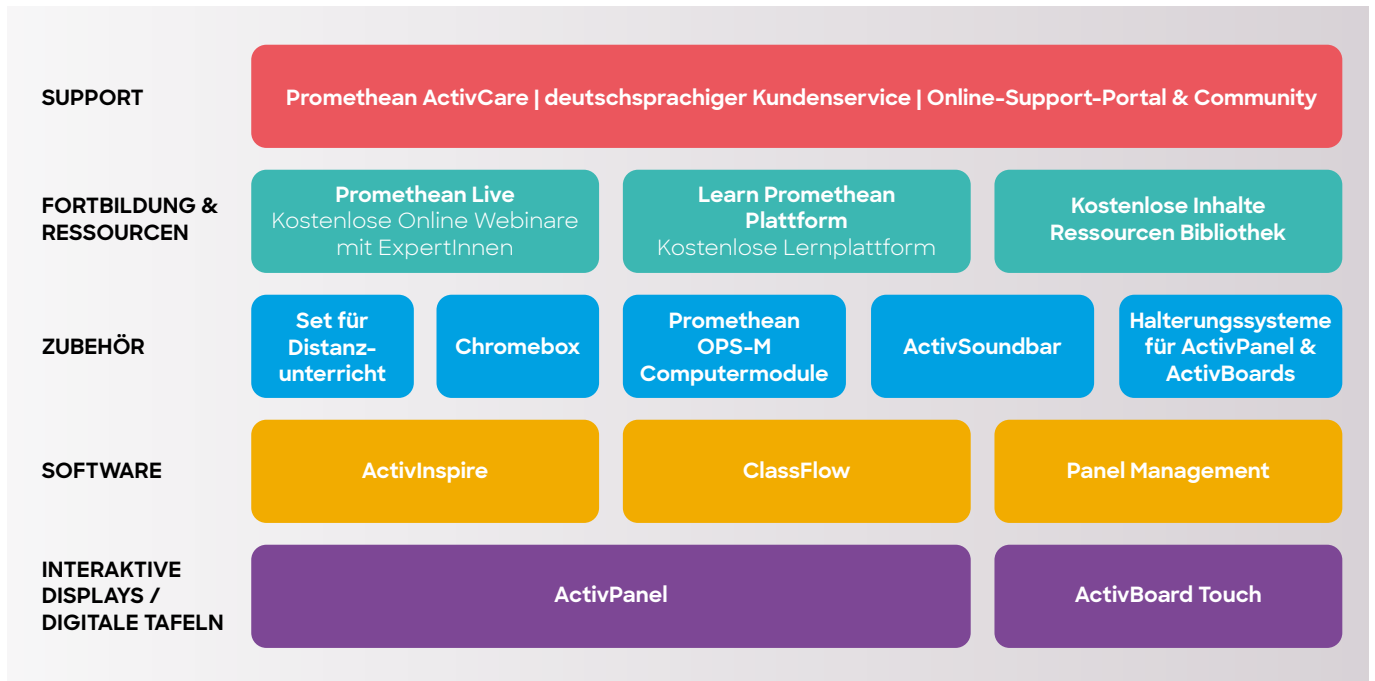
SUPPORT

Promethean ActivCare | deutschsprachiger Kundenservice | Online-Support-Portal & Community

FORTBILDUNG & RESSOURCEN

Promethean Live
Kostenlose Online Webinare mit ExpertInnen

Learn Promethean Plattform
Kostenlose Lernplattform

Kostenlose Inhalte Ressourcen Bibliothek

ZUBEHÖR

Set für Distanzunterricht

Chromebox

Promethean OPS-M Computermodule

ActivSoundbar

Halterungssysteme für ActivPanel & ActivBoards

SOFTWARE

ActivInspire

ClassFlow

Panel Management

INTERAKTIVE DISPLAYS / DIGITALE TAFELN

ActivPanel

ActivBoard Touch